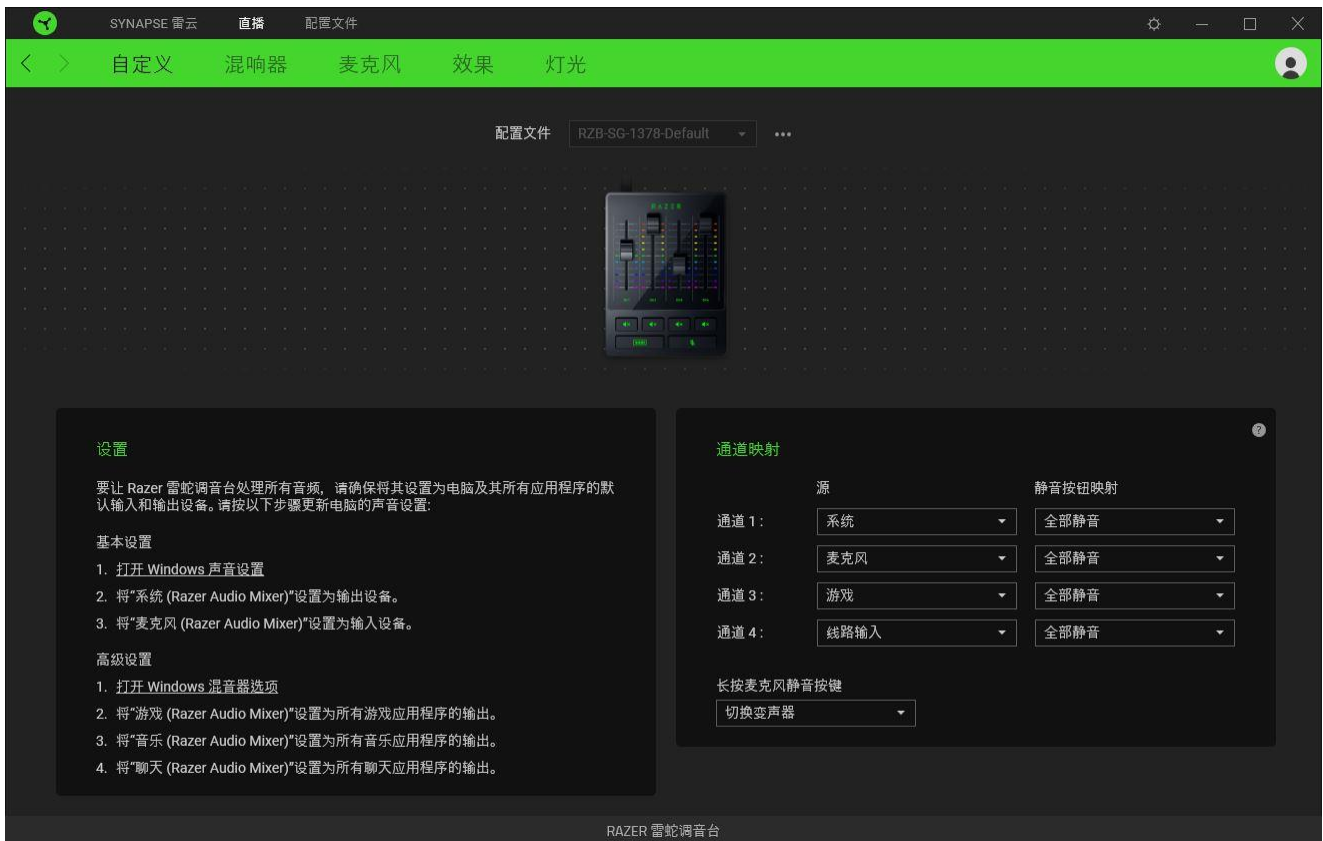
SYNAPSE 雷云　直播　配置文件

自定义　混响器　麦克风　效果　灯光

配置文件　RZB-SG-1378-Default　•••

RAZER

设置

要让 Razer 雷蛇调音台处理所有音频，请确保将其设置为电脑及其所有应用程序的默认输入和输出设备。请按以下步骤更新电脑的声音设置:

基本设置

1. 打开 Windows 声音设置
2. 将"系统 (Razer Audio Mixer)"设置为输出设备。
3. 将"麦克风 (Razer Audio Mixer)"设置为输入设备。

高级设置

1. 打开 Windows 混音器选项
2. 将"游戏 (Razer Audio Mixer)"设置为所有游戏应用程序的输出。
3. 将"音乐 (Razer Audio Mixer)"设置为所有音乐应用程序的输出。
4. 将"聊天 (Razer Audio Mixer)"设置为所有聊天应用程序的输出。

通道映射

| | 源 | 静音按钮映射 |
|---|---|---|
| 通道 1： | 系统 | 全部静音 |
| 通道 2： | 麦克风 | 全部静音 |
| 通道 3： | 游戏 | 全部静音 |
| 通道 4： | 线路输入 | 全部静音 |

长按麦克风静音按键
切换变声器

RAZER 雷蛇调音台